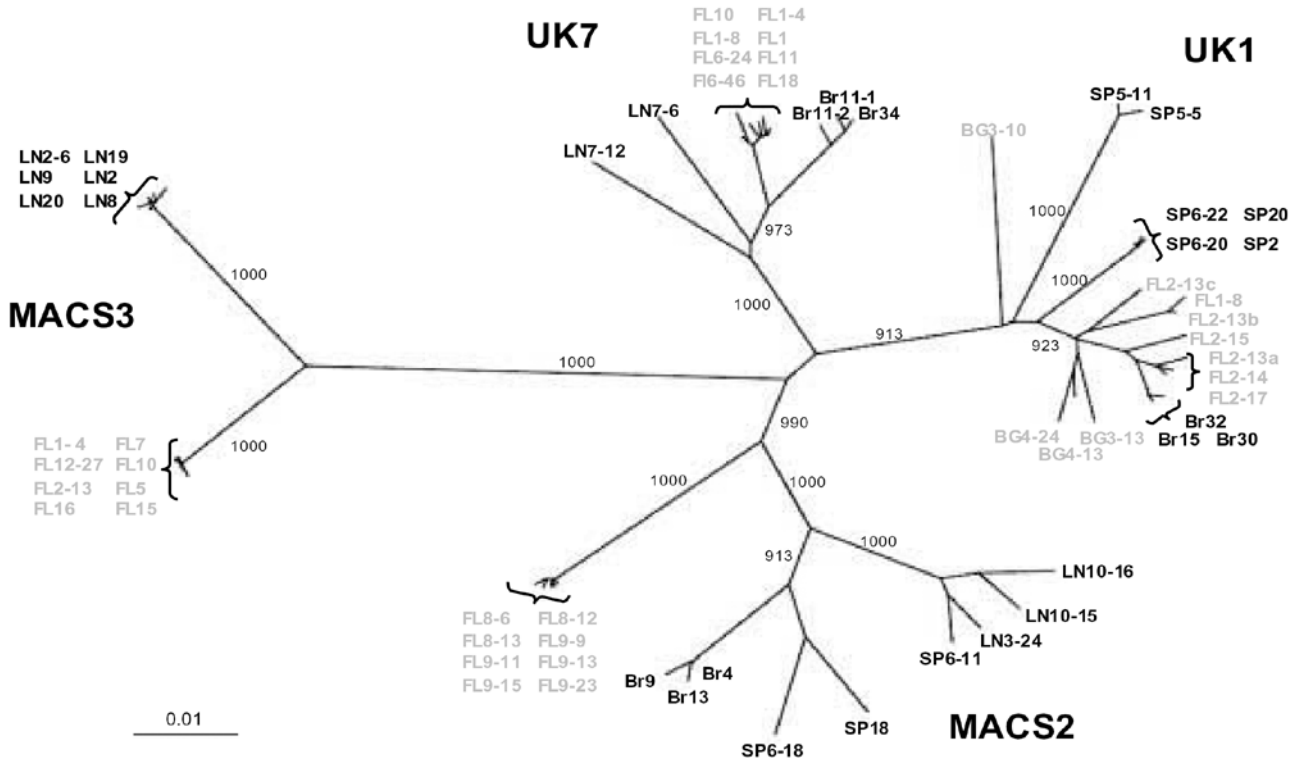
UK7

FL10 FL1-4
FL1-8 FL1
FL6-24 FL11
FI6-46 FL18

UK1

LN7-6
Br11-1
Br11-2 Br34
SP5-11
SP5-5
BG3-10
LN7-12

LN2-6 LN19
LN9 LN2
LN20 LN8

973
1000
SP6-22 SP20
SP6-20 SP2
1000
1000
FL2-13c
FL1-8
FL2-13b
FL2-15

MACS3

1000
913
923
FL2-13a
FL2-14
FL2-17
1000
Br32
Br15 Br30
BG4-24
BG3-13
BG4-13
990

FL1- 4 FL7
FL12-27 FL10
FL2-13 FL5
FL16 FL15

1000
1000
1000
1000
913
LN10-16
LN10-15
LN3-24
SP6-11

FL8-6 FL8-12
FL8-13 FL9-9
FL9-11 FL9-13
FL9-15 FL9-23

Br9
Br4
Br13

0.01

SP18
SP6-18

MACS2